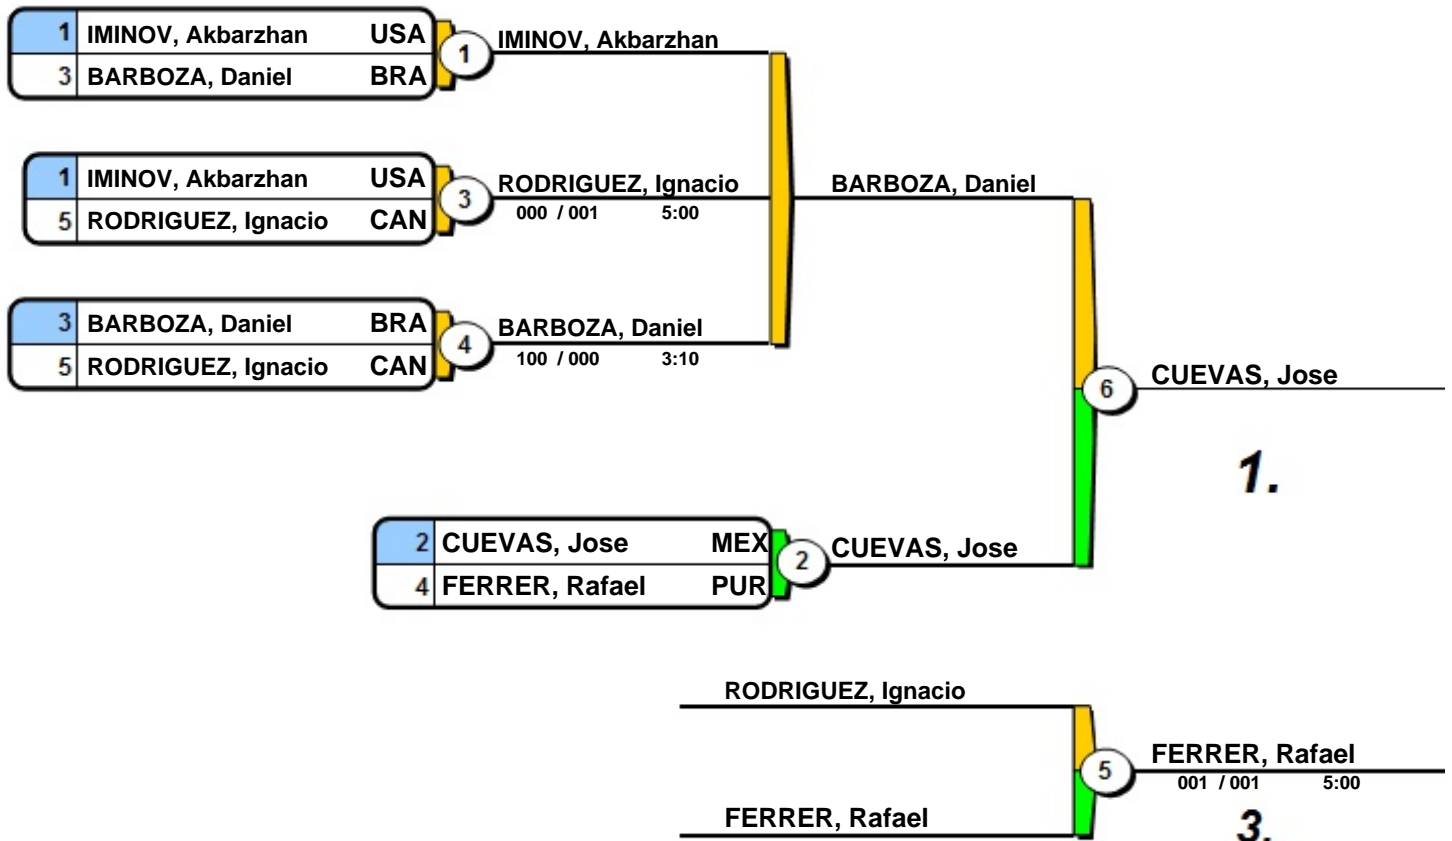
| 1 | IMINOV, Akbarzhan | USA |
|---|---|---|
| 3 | BARBOZA, Daniel | BRA |

1

IMINOV, Akbarzhan

| 1 | IMINOV, Akbarzhan | USA |
|---|---|---|
| 5 | RODRIGUEZ, Ignacio | CAN |

3

RODRIGUEZ, Ignacio
000 / 001 5:00

| 3 | BARBOZA, Daniel | BRA |
|---|---|---|
| 5 | RODRIGUEZ, Ignacio | CAN |

4

BARBOZA, Daniel
100 / 000 3:10

BARBOZA, Daniel

6

CUEVAS, Jose

1.

| 2 | CUEVAS, Jose | MEX |
|---|---|---|
| 4 | FERRER, Rafael | PUR |

2

CUEVAS, Jose

RODRIGUEZ, Ignacio

5

FERRER, Rafael
001 / 001 5:00

FERRER, Rafael

3.